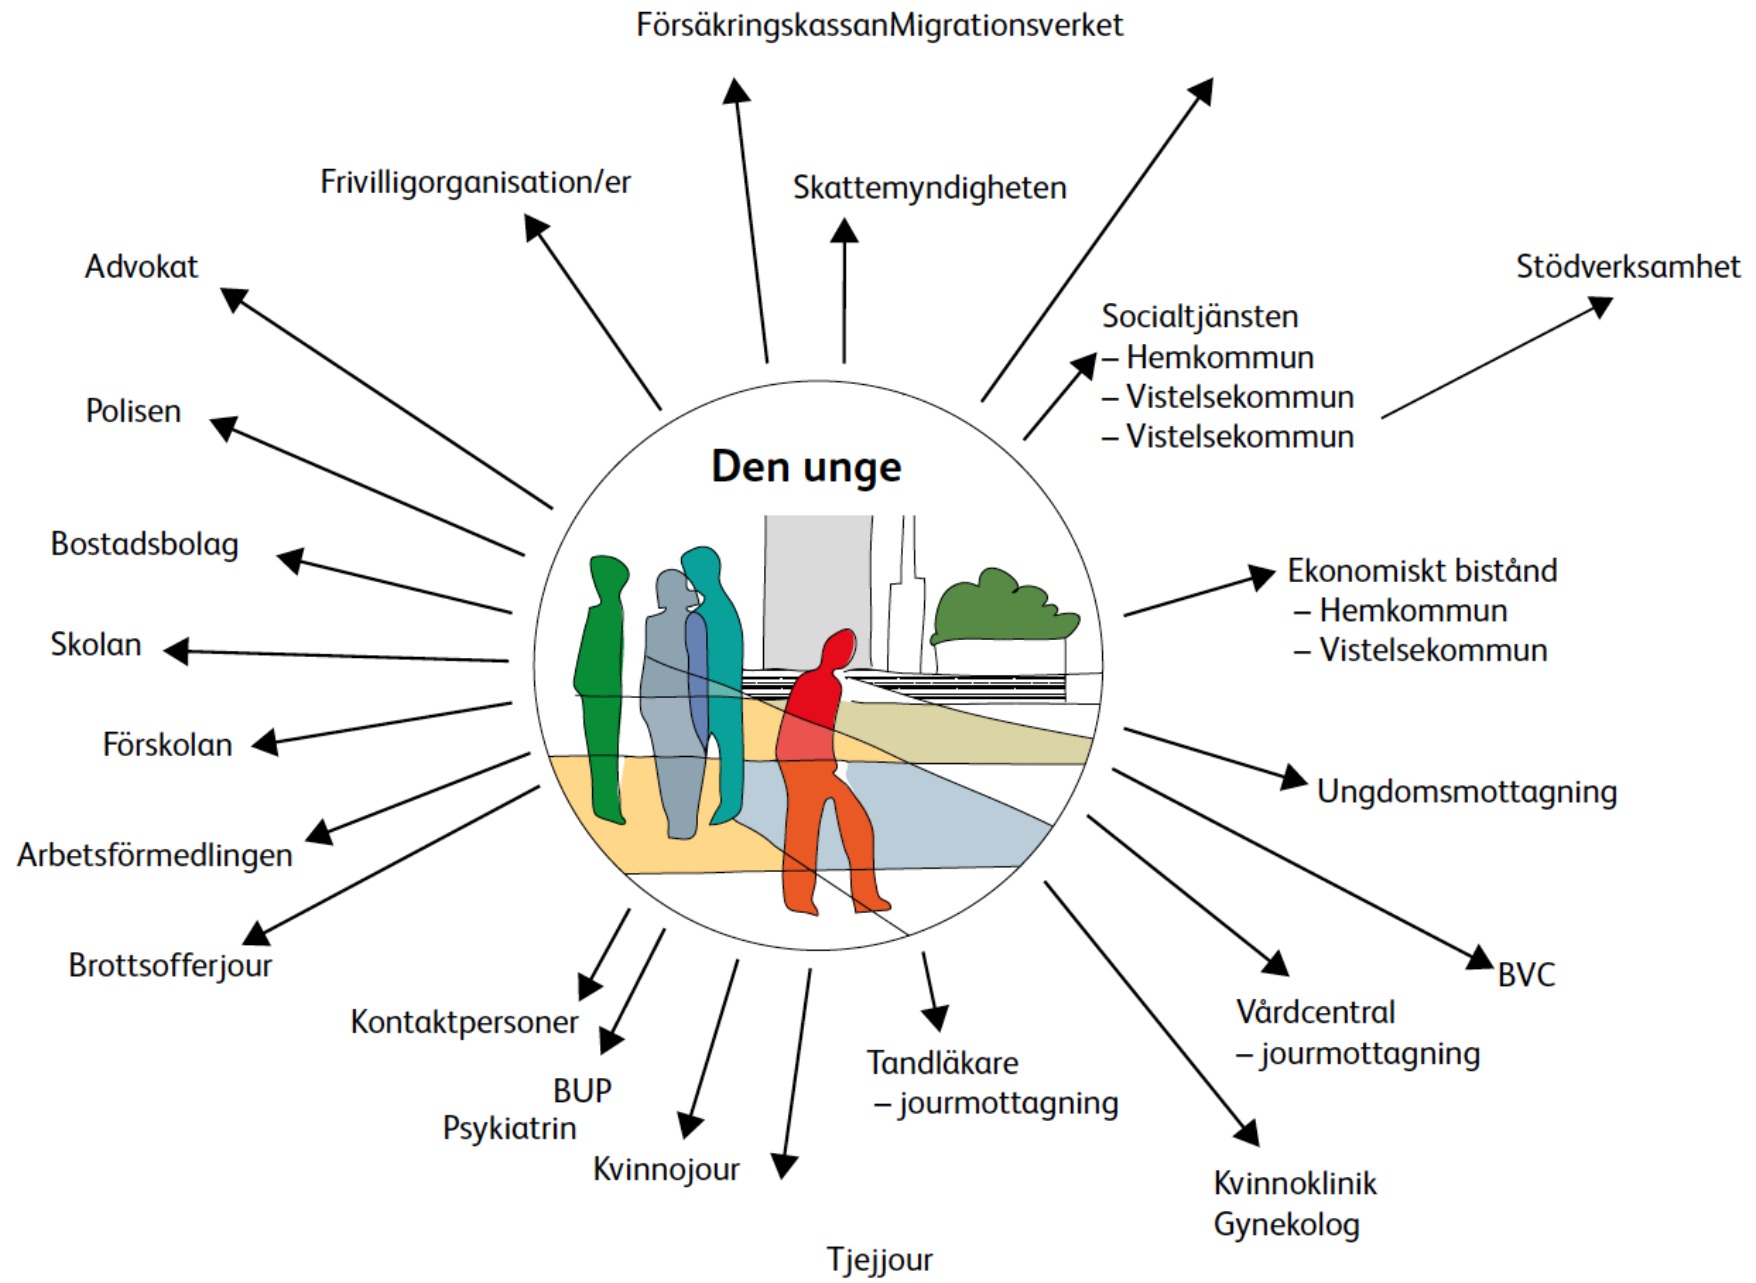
FörsäkringskassanMigrationsverket

Frivilligorganisation/er

Skattemyndigheten

Advokat

Stödverksamhet

Socialtjänsten
– Hemkommun
– Vistelsekommun
– Vistelsekommun

Polisen

Den unge

Bostadsbolag

Ekonomiskt bistånd
– Hemkommun
– Vistelsekommun

Skolan

Förskolan

Ungdomsmottagning

Arbetsförmedlingen

Brottsofferjour

BVC

Vårdcentral
– jourmottagning

Kontaktpersoner

Tandläkare
– jourmottagning

BUP
Psykiatrin

Kvinnojour

Kvinnoklinik
Gynekolog

Tjejjour